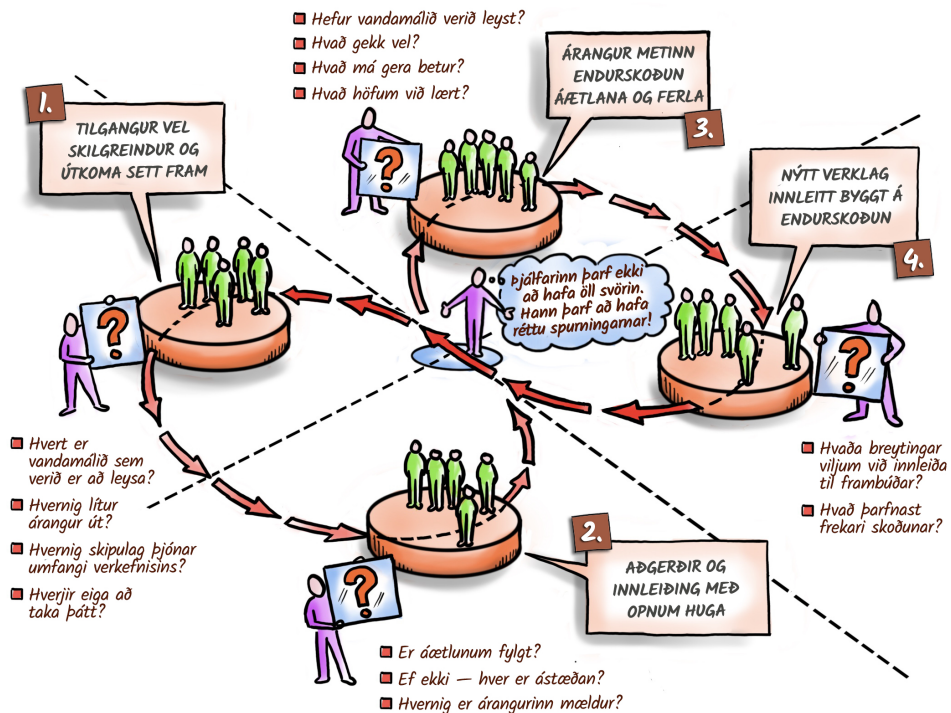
Hefur vandamálið verið leyst?
Hvað gekk vel?
Hvað má gera betur?
Hvað höfum við lært?

ÁRANGUR METINN ENDURSKOÐUN ÁÆTLANA OG FERLA

3.

1.

TILGANGUR VEL SKILGREINDUR OG ÚTKOMA SETT FRAM

NÝTT VERKLAG INNLEITT BYGGT Á ENDURSKOÐUN

4.

Þjálfarinn þarf ekki að hafa öll svörin. Hann þarf að hafa réttu spurningarnar!

Hvert er vandamálið sem verið er að leysa?
Hvernig lítur árangur út?
Hvernig skipulag þjónar umfangi verkefnisins?
Hverjir eiga að taka þátt?

Hvaða breytingar viljum við innleiða til frambúðar?
Hvað þarfnast frekari skoðunar?

2.

AÐGERÐIR OG INNLEIÐING MEÐ OPNUM HUGA

Er áætlunum fylgt?
Ef ekki — hver er ástæðan?
Hvernig er árangurinn mældur?